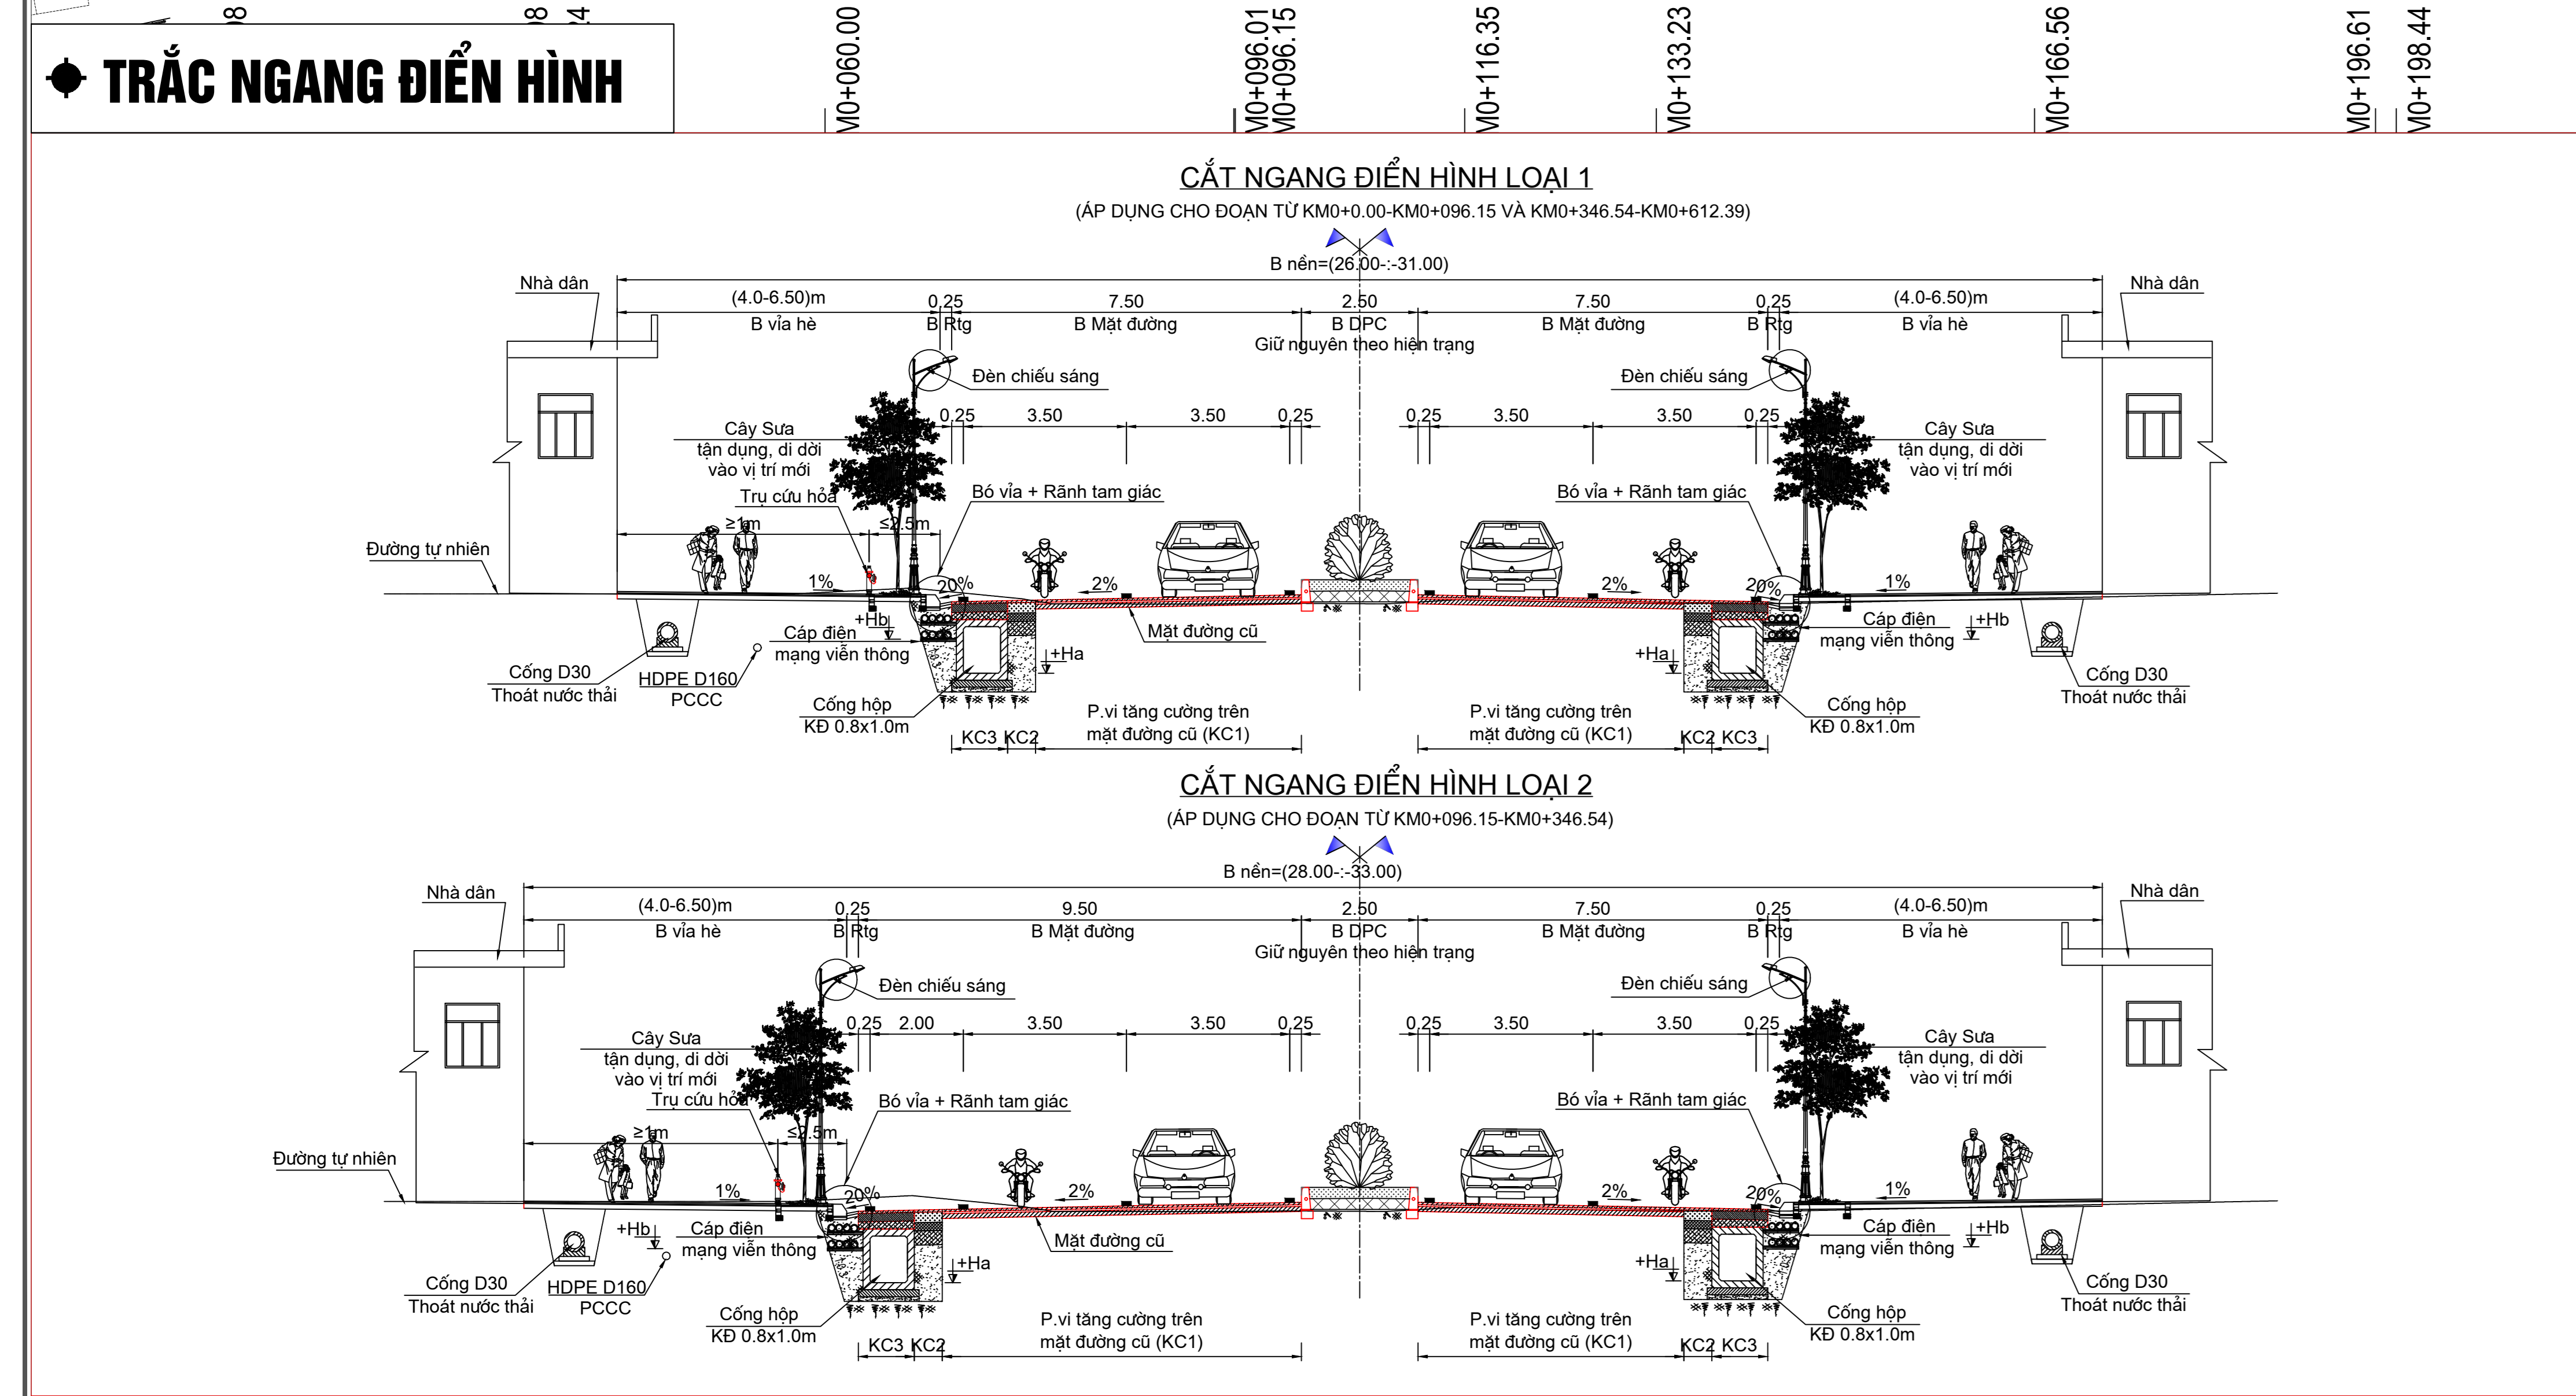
TRẮC NGANG ĐIỂN HÌNH

M0+060.00 M0+096.01 M0+096.15 M0+116.35 M0+133.23 M0+166.56 M0+196.61 M0+198.44

CẮT NGANG ĐIỂN HÌNH LOẠI 1
(ÁP DỤNG CHO ĐOẠN TỪ KM0+0.00-KM0+096.15 VÀ KM0+346.54-KM0+612.39)

B nền=(26.00-:-31.00)
Nhà dân (4.0-6.50)m B vỉa hè 0.25 B Rtg 7.50 B Mặt đường 2.50 B DPC Giữ nguyên theo hiện trạng 7.50 B Mặt đường 0.25 B Rtg (4.0-6.50)m B vỉa hè Nhà dân
Đèn chiếu sáng 0.25 3.50 3.50 0.25 0.25 3.50 3.50 0.25 Đèn chiếu sáng
Cây Sưa tận dụng, di dời vào vị trí mới
Trụ cứu hỏa Bó vỉa + Rãnh tam giác Bó vỉa + Rãnh tam giác Cây Sưa tận dụng, di dời vào vị trí mới
≥1m ≤2.5m
Đường tự nhiên 1% 20% 2% 2% 20% 1%
+Hb Cáp điện mạng viễn thông Mặt đường cũ Cáp điện mạng viễn thông +Hb
+Ha +Ha
Cống D30 Thoát nước thải HDPE D160 PCCC Cống hộp KĐ 0.8x1.0m P.vi tăng cường trên mặt đường cũ (KC1) P.vi tăng cường trên mặt đường cũ (KC1) Cống hộp KĐ 0.8x1.0m Cống D30 Thoát nước thải
KC3 KC2 KC2 KC3

CẮT NGANG ĐIỂN HÌNH LOẠI 2
(ÁP DỤNG CHO ĐOẠN TỪ KM0+096.15-KM0+346.54)

B nền=(28.00-:-33.00)
Nhà dân (4.0-6.50)m B vỉa hè 0.25 B Rtg 9.50 B Mặt đường 2.50 B DPC Giữ nguyên theo hiện trạng 7.50 B Mặt đường 0.25 B Rtg (4.0-6.50)m B vỉa hè Nhà dân
Đèn chiếu sáng 0.25 2.00 3.50 3.50 0.25 0.25 3.50 3.50 0.25 Đèn chiếu sáng
Cây Sưa tận dụng, di dời vào vị trí mới
Trụ cứu hỏa Bó vỉa + Rãnh tam giác Bó vỉa + Rãnh tam giác Cây Sưa tận dụng, di dời vào vị trí mới
≥1m ≤2.5m
Đường tự nhiên 1% 20% 2% 2% 20% 1%
+Hb Cáp điện mạng viễn thông Mặt đường cũ Cáp điện mạng viễn thông +Hb
+Ha +Ha
Cống D30 Thoát nước thải HDPE D160 PCCC Cống hộp KĐ 0.8x1.0m P.vi tăng cường trên mặt đường cũ (KC1) P.vi tăng cường trên mặt đường cũ (KC1) Cống hộp KĐ 0.8x1.0m Cống D30 Thoát nước thải
KC3 KC2 KC2 KC3